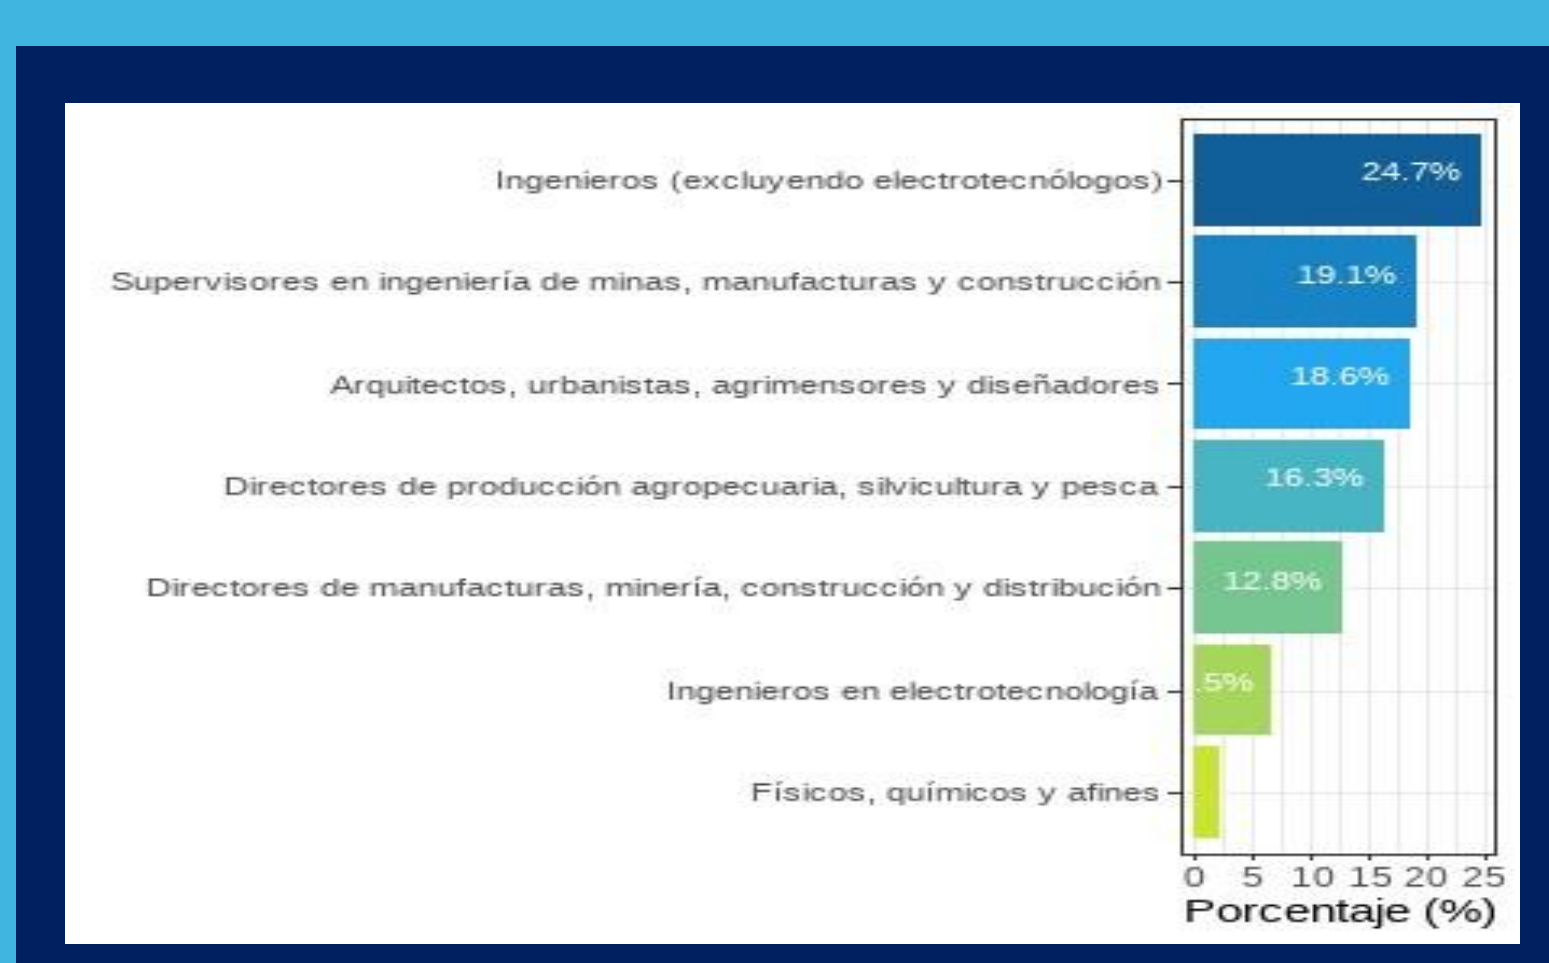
Ingenieros (excluyendo electrotecnólogos)
24.7%

Supervisores en ingeniería de minas, manufacturas y construcción
19.1%

Arquitectos, urbanistas, agrimensores y diseñadores
18.6%

Directores de producción agropecuaria, silvicultura y pesca
16.3%

Directores de manufacturas, minería, construcción y distribución
12.8%

Ingenieros en electrotecnología
.5%

Físicos, químicos y afines

0 5 10 15 20 25
Porcentaje (%)